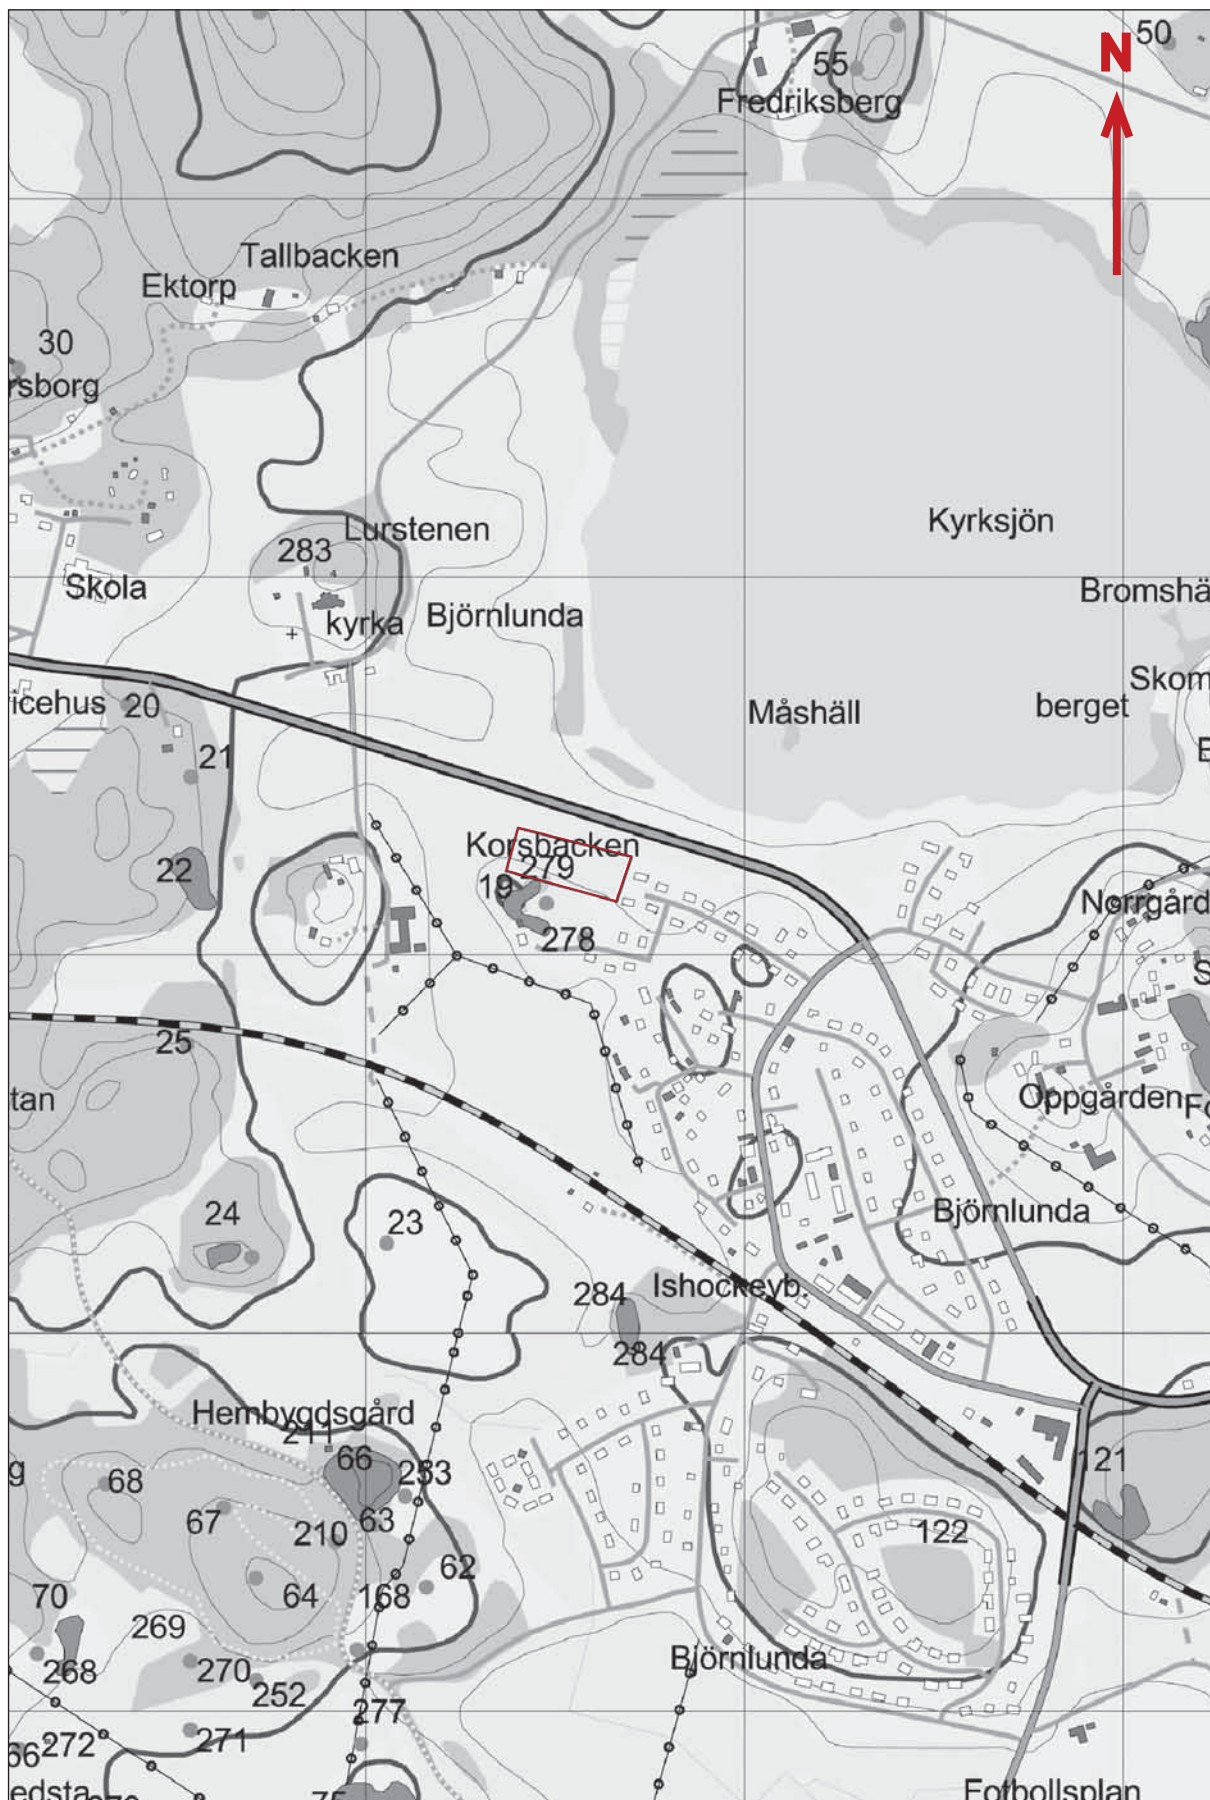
N
50
55
Fredriksberg
Tallbacken
Ektorp
30
rsborg
Lurstenen
283
Skola
kyrka
Björnlunda
Kyrksjön
Bromshä
Skom
berget
Måshäll
ricehus
20
21
22
Korsbacken
279
19
278
Norrgård
25
tan
Oppgården
Björnlunda
24
23
284
Ishockeyb.
284
Hembygdsgård
211
66
233
68
67
210
63
62
64
168
70
269
268
270
252
277
66
272
271
edsta
121
122
Björnlunda
Fotbollsplan